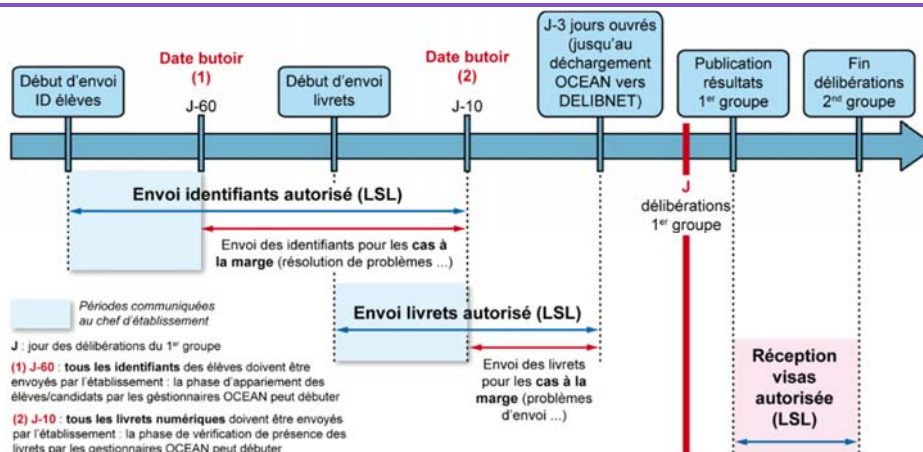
Début d'envoi ID élèves

Date butoir (1)

J-60

Début d'envoi livrets

Date butoir (2)

J-10

J-3 jours ouvrés (jusqu'au déchargement OCEAN vers DELIBNET)

Publication résultats 1$^{er}$ groupe

Fin délibérations 2$^{nd}$ groupe

Envoi identifiants autorisé (LSL)

J délibérations 1$^{er}$ groupe

Envoi des identifiants pour les cas à la marge (résolution de problèmes ...)

Périodes communiquées au chef d'établissement

Envoi livrets autorisé (LSL)

J : jour des délibérations du 1$^{er}$ groupe

Envoi des livrets pour les cas à la marge (problèmes d'envoi ...)

(1) J-60 : tous les identifiants des élèves doivent être envoyés par l'établissement : la phase d'appariement des élèves/candidats par les gestionnaires OCEAN peut débuter

(2) J-10 : tous les livrets numériques doivent être envoyés par l'établissement : la phase de vérification de présence des livrets par les gestionnaires OCEAN peut débuter

Réception visas autorisée (LSL)